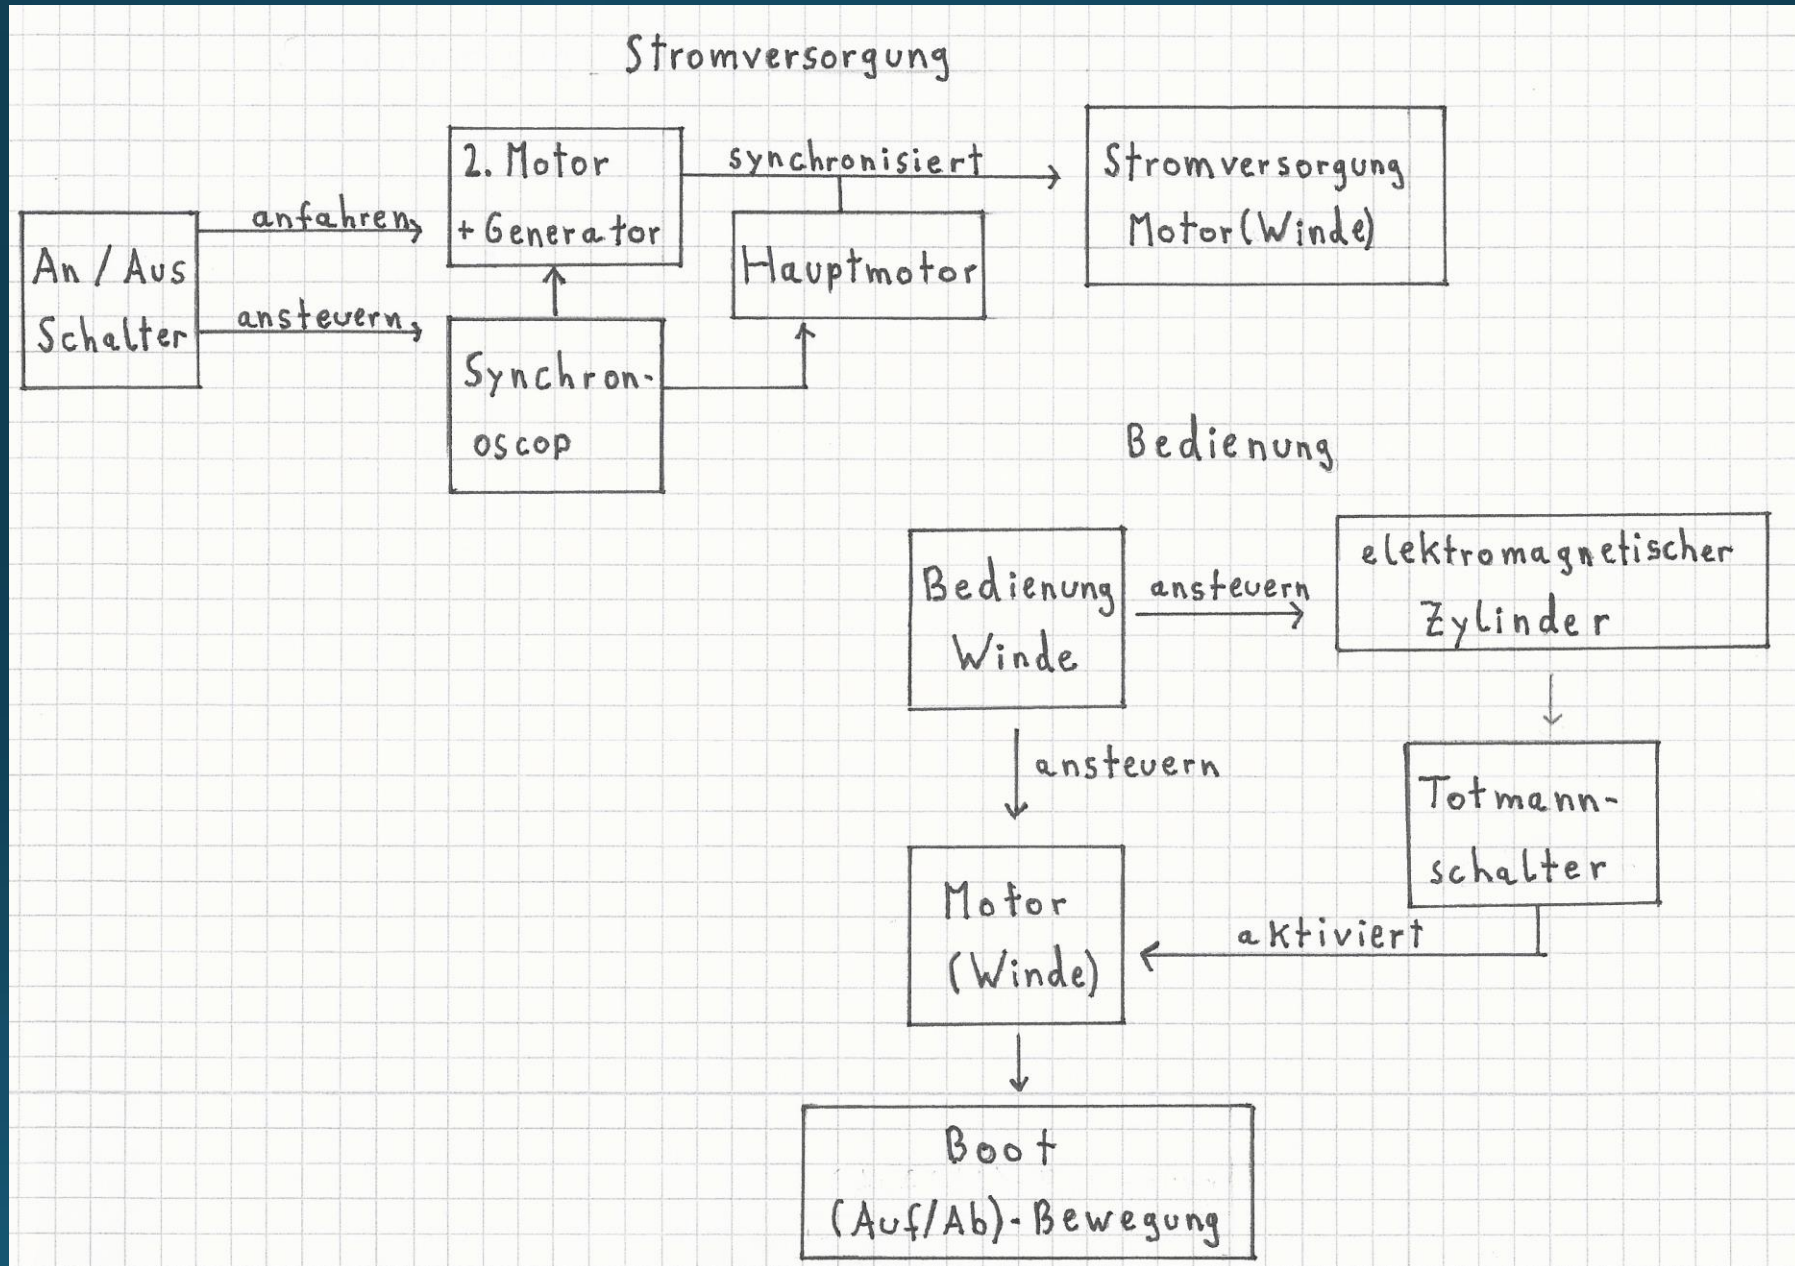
Stromversorgung

An / Aus Schalter

anfahren

ansteuern

2. Motor + Generator

Synchron-oscop

synchronisiert

Hauptmotor

Stromversorgung Motor(Winde)

Bedienung

Bedienung Winde

ansteuern

elektromagnetischer Zylinder

ansteuern

Totmann-schalter

Motor (Winde)

aktiviert

Boot (Auf/Ab)-Bewegung